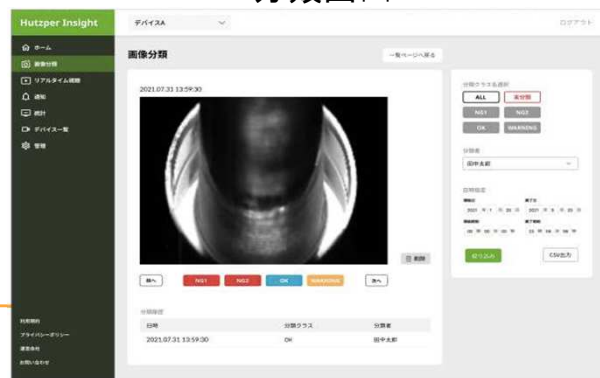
Hutzper Insight
デバイスA
ログアウト
ホーム
画像分類
リアルタイム画像
通知
統計
デバイス一覧
管理
画像分類
一覧ページへ戻る
2021.07.31 13:59:30
削除
前へ
NG1
NG2
OK
WARNING
次へ
分類履歴
日時
分類クラス
分類者
2021.07.31 13:59:30
OK
田中太郎
分類クラスを選択
ALL
未分類
NG1
NG2
OK
WARNING
分類者
田中太郎
日時指定
開始日
2021 年 1 月 20 日
終了日
2021 年 8 月 15 日
開始時刻
00 時 00 分 00 秒
終了時刻
23 時 59 分 59 秒
絞り込み
CSV出力
利用規約
プライバシーポリシー
運営会社
お問い合わせ